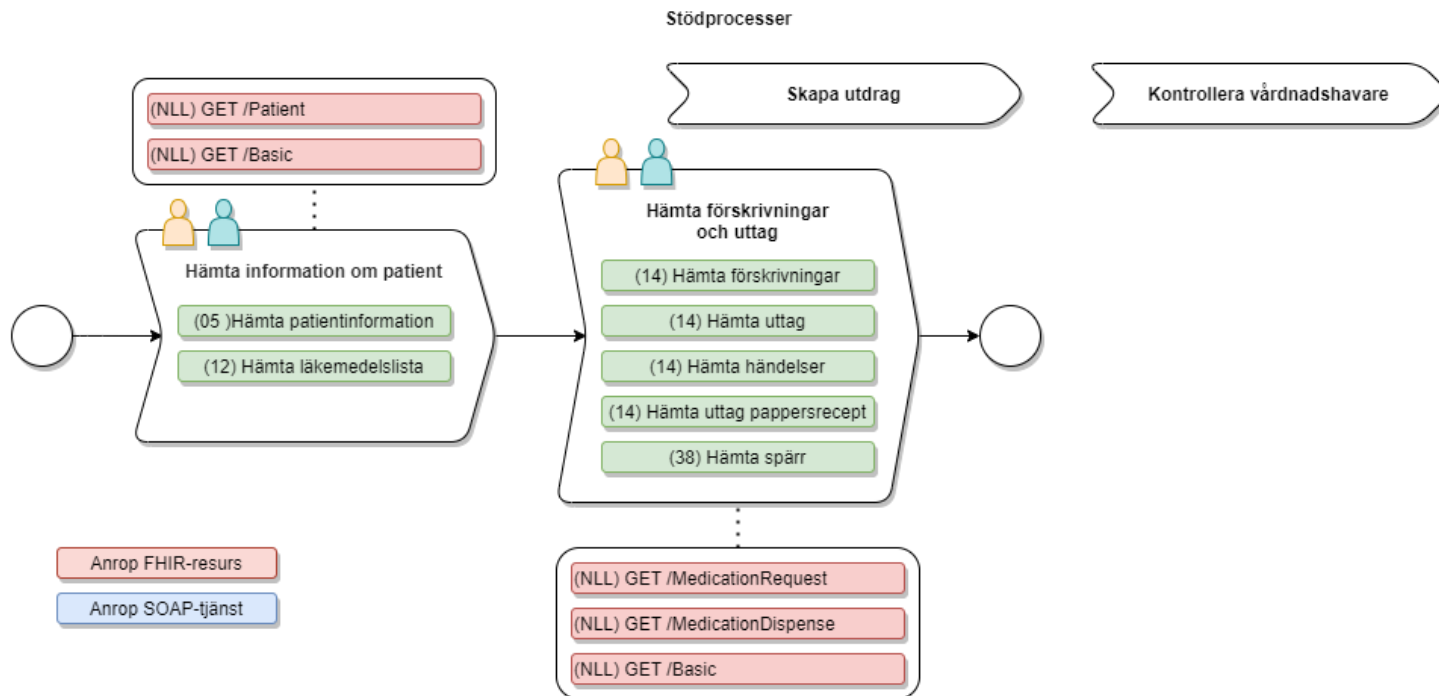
Stödprocesser

Skapa utdrag

Kontrollera vårdnadshavare

(NLL) GET /Patient

(NLL) GET /Basic

Hämta information om patient

(05 )Hämta patientinformation

(12) Hämta läkemedelslista

Hämta förskrivningar och uttag

(14) Hämta förskrivningar

(14) Hämta uttag

(14) Hämta händelser

(14) Hämta uttag pappersrecept

(38) Hämta spärr

Anrop FHIR-resurs

Anrop SOAP-tjänst

(NLL) GET /MedicationRequest

(NLL) GET /MedicationDispense

(NLL) GET /Basic